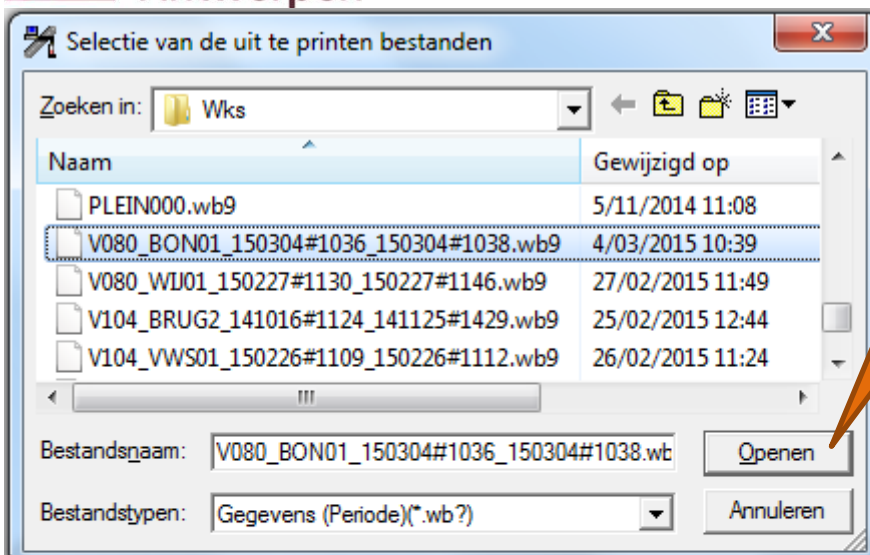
Selectie van de uit te printen bestanden

Zoeken in: Wks

| Naam | Gewijzigd op |
|---|---|
| PLEIN000.wb9 | 5/11/2014 11:08 |
| V080_BON01_150304#1036_150304#1038.wb9 | 4/03/2015 10:39 |
| V080_WIJ01_150227#1130_150227#1146.wb9 | 27/02/2015 11:49 |
| V104_BRUG2_141016#1124_141125#1429.wb9 | 25/02/2015 12:44 |
| V104_VWS01_150226#1109_150226#1112.wb9 | 26/02/2015 11:24 |

Bestandsnaam: V080_BON01_150304#1036_150304#1038.wb

Openen

Bestandstypen: Gegevens (Periode)(*.wb?)

Annuleren